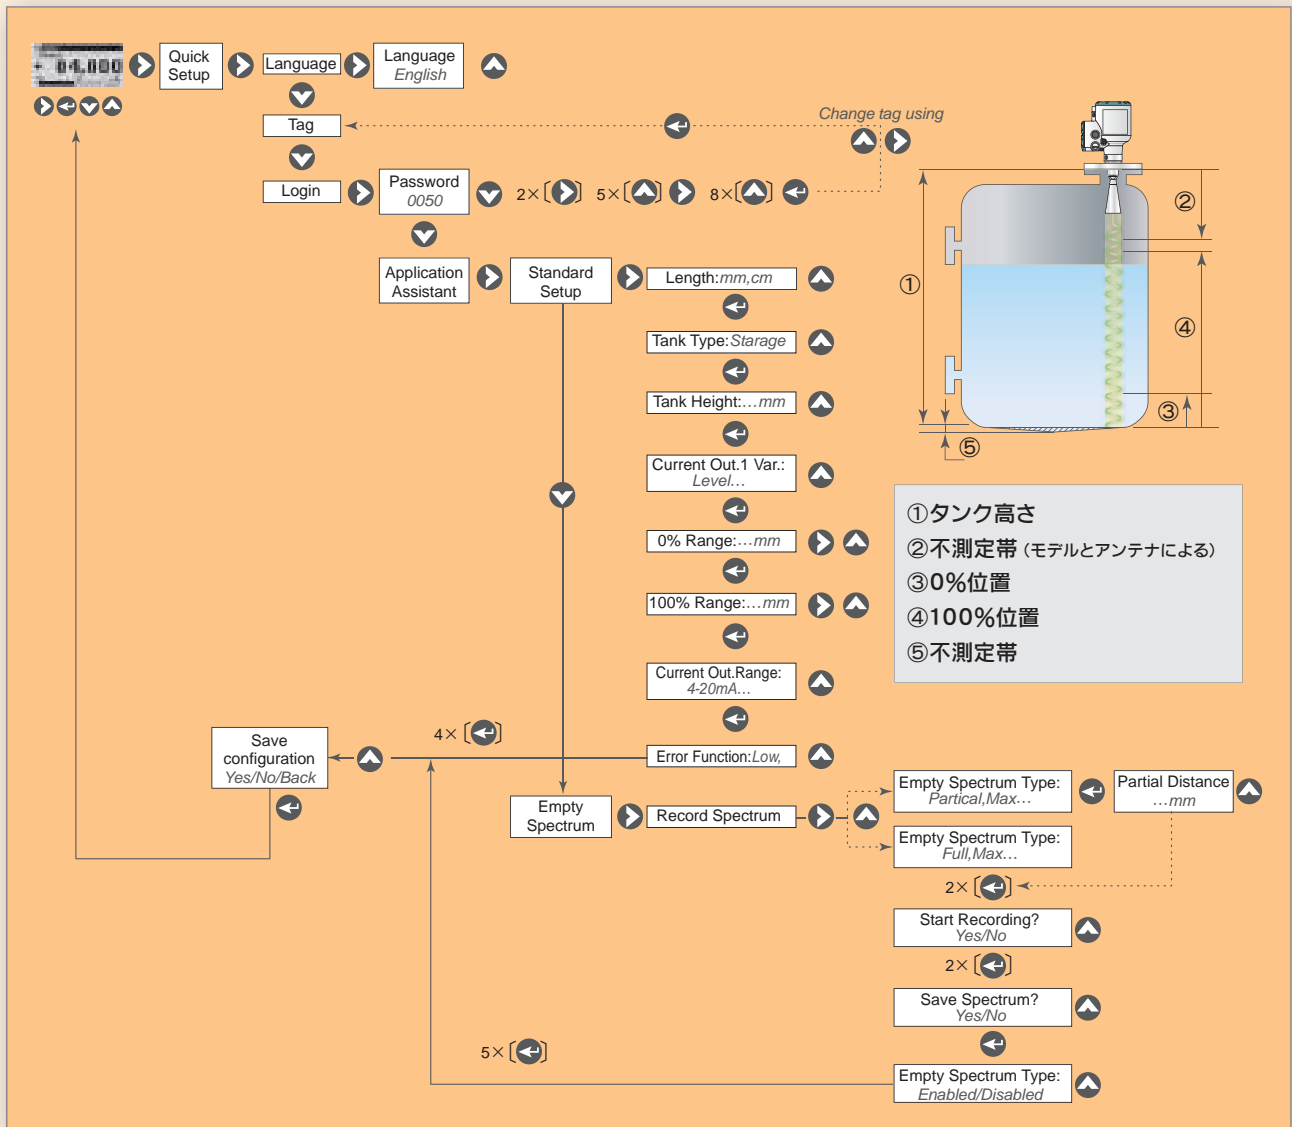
+ 0.000

Quick Setup

Language

Language English

Tag

Change tag using

Login

Password 0050

2×

5×

8×

Application Assistant

Standard Setup

Length:mm,cm

Tank Type:Starage

Tank Height:…mm

Current Out.1 Var.: Level…

0% Range:…mm

100% Range:…mm

Current Out.Range: 4-20mA…

Error Function:Low,

4×

Save configuration Yes/No/Back

Empty Spectrum

Record Spectrum

Empty Spectrum Type: Partical,Max…

Partial Distance …mm

Empty Spectrum Type: Full,Max…

2×

Start Recording? Yes/No

2×

Save Spectrum? Yes/No

5×

Empty Spectrum Type: Enabled/Disabled

②

①

④

③

⑤

①タンク高さ
②不測定帯（モデルとアンテナによる）
③0%位置
④100%位置
⑤不測定帯